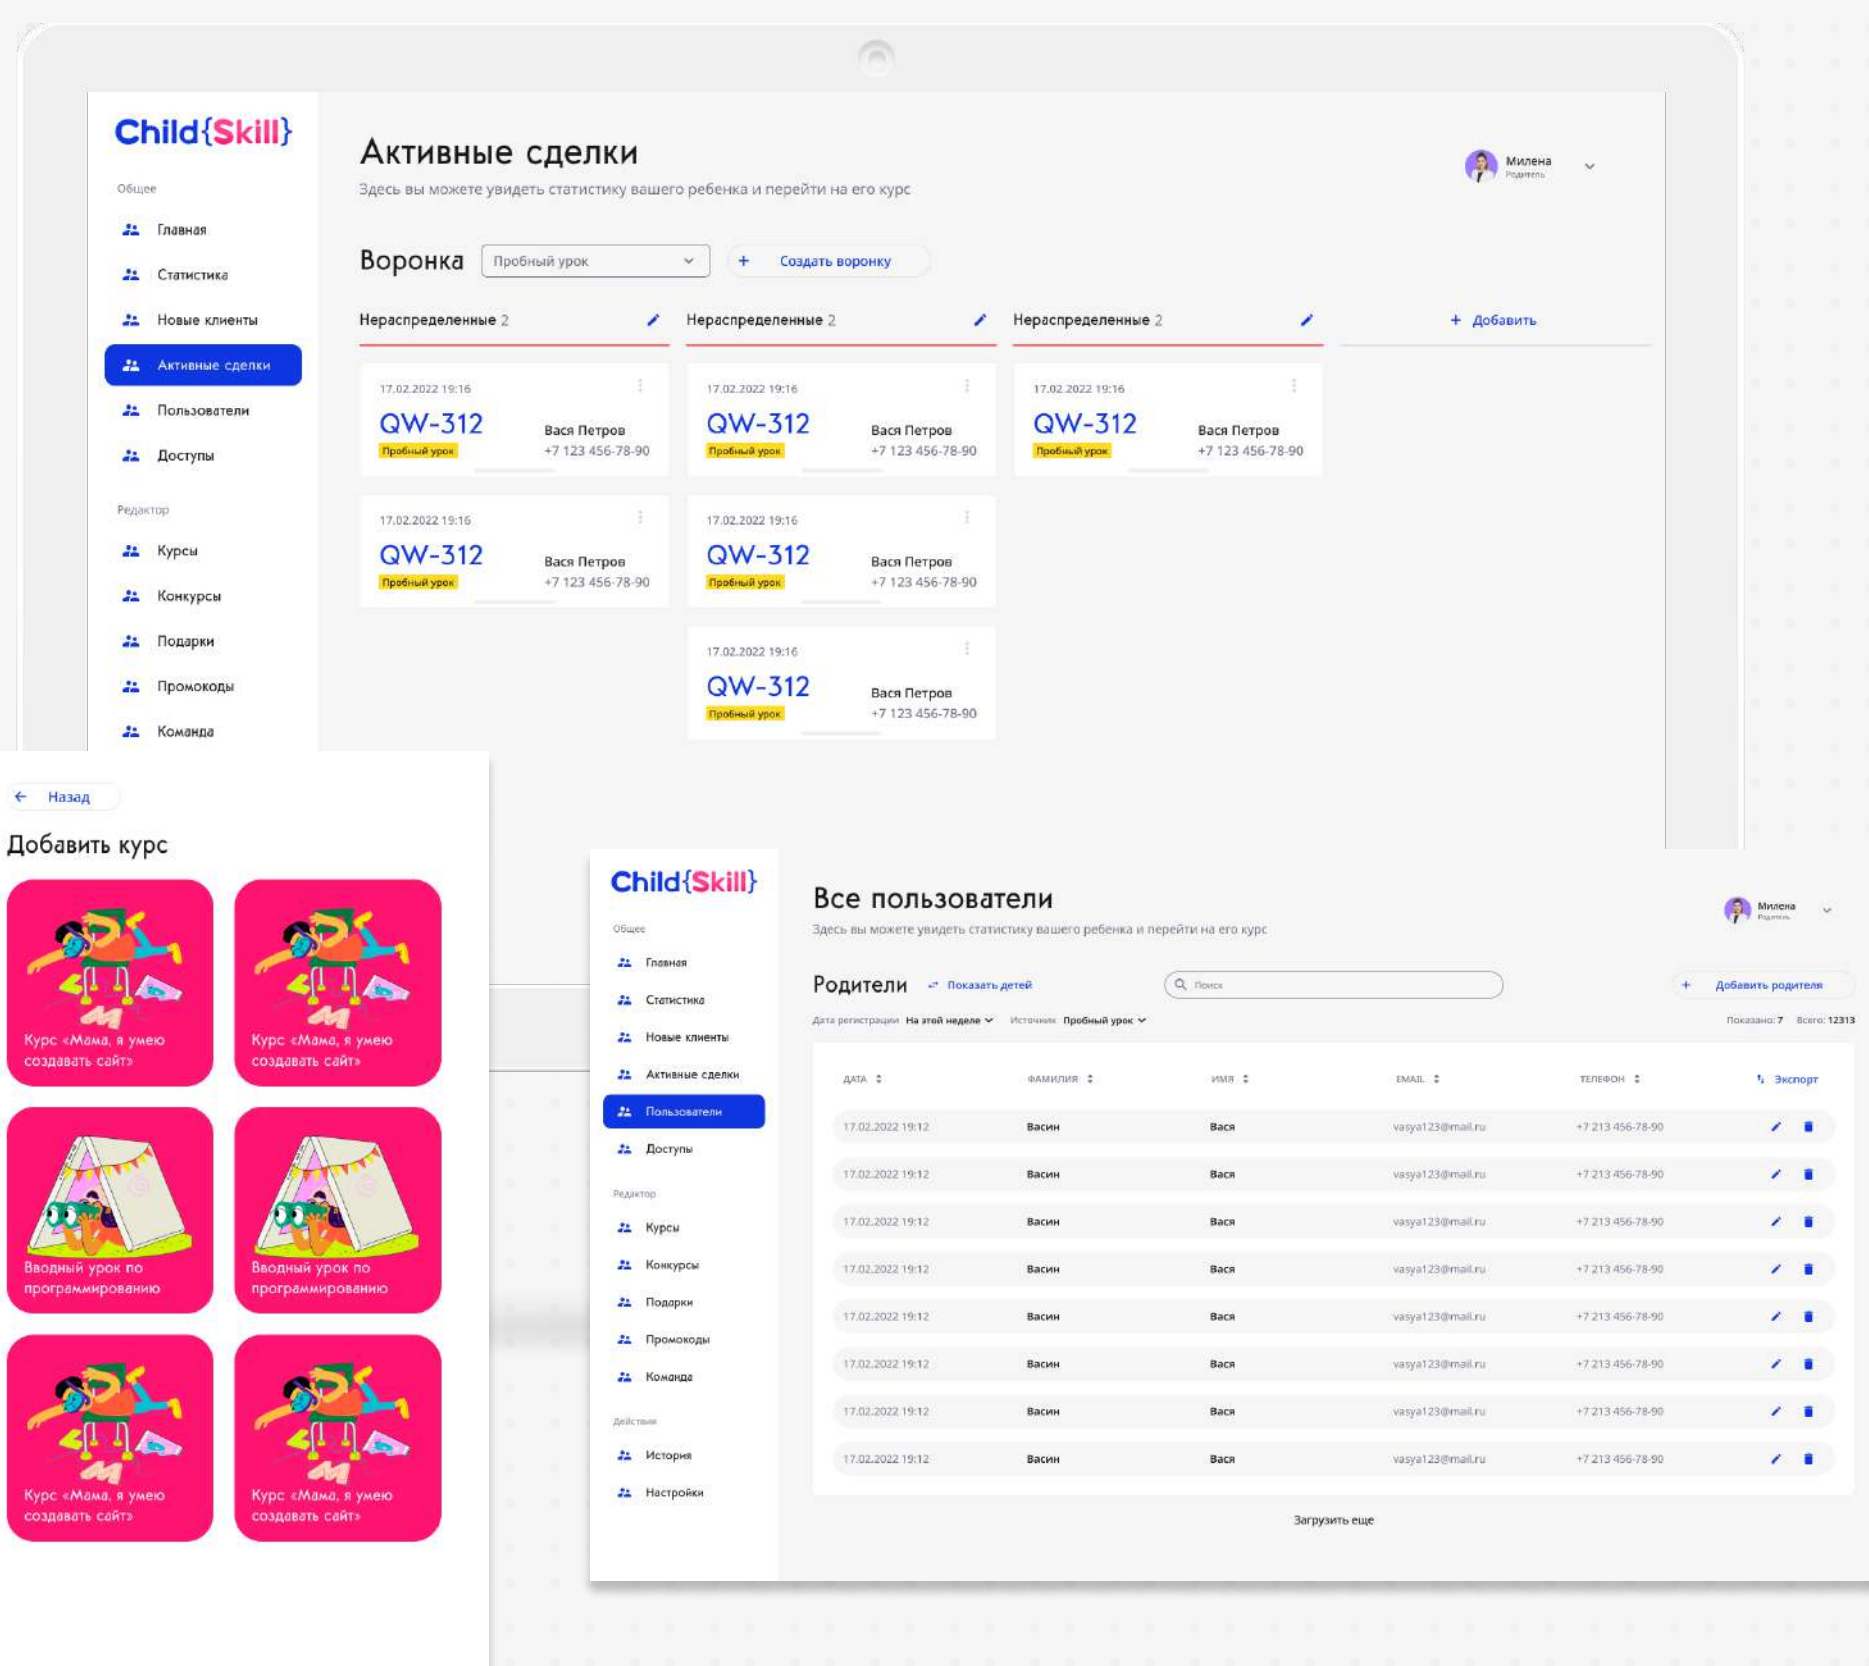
Child{Skill}

Общее

Главная

Статистика

Новые клиенты

Активные сделки

Пользователи

Доступы

Редактор

Курсы

Конкурсы

Подарки

Промокоды

Команда

Активные сделки

Здесь вы можете увидеть статистику вашего ребенка и перейти на его курс

Милена
Родитель

Воронка Пробный урок + Создать воронку

Нераспределенные 2 | Нераспределенные 2 | Нераспределенные 2 | + Добавить

17.02.2022 19:16
QW-312
Пробный урок
Вася Петров
+7 123 456-78-90

17.02.2022 19:16
QW-312
Пробный урок
Вася Петров
+7 123 456-78-90

17.02.2022 19:16
QW-312
Пробный урок
Вася Петров
+7 123 456-78-90

17.02.2022 19:16
QW-312
Пробный урок
Вася Петров
+7 123 456-78-90

17.02.2022 19:16
QW-312
Пробный урок
Вася Петров
+7 123 456-78-90

17.02.2022 19:16
QW-312
Пробный урок
Вася Петров
+7 123 456-78-90

← Назад

Добавить курс

Курс «Мама, я умею создавать сайт»

Курс «Мама, я умею создавать сайт»

Вводный урок по программированию

Вводный урок по программированию

Курс «Мама, я умею создавать сайт»

Курс «Мама, я умею создавать сайт»

Child{Skill}

Общее

Главная

Статистика

Новые клиенты

Активные сделки

Пользователи

Доступы

Редактор

Курсы

Конкурсы

Подарки

Промокоды

Команда

Действия

История

Настройки

Все пользователи

Здесь вы можете увидеть статистику вашего ребенка и перейти на его курс

Милена
Родитель

Родители Показать детей Поиск + Добавить родителя

Дата регистрации На этой неделе Источник Пробный урок Показано: 7 Всего: 12313

| ДАТА | ФАМИЛИЯ | ИМЯ | EMAIL | ТЕЛЕФОН | Экспорт |
|---|---|---|---|---|---|
| 17.02.2022 19:12 | Васин | Вася | vasya123@mail.ru | +7 213 456-78-90 | |
| 17.02.2022 19:12 | Васин | Вася | vasya123@mail.ru | +7 213 456-78-90 | |
| 17.02.2022 19:12 | Васин | Вася | vasya123@mail.ru | +7 213 456-78-90 | |
| 17.02.2022 19:12 | Васин | Вася | vasya123@mail.ru | +7 213 456-78-90 | |
| 17.02.2022 19:12 | Васин | Вася | vasya123@mail.ru | +7 213 456-78-90 | |
| 17.02.2022 19:12 | Васин | Вася | vasya123@mail.ru | +7 213 456-78-90 | |
| 17.02.2022 19:12 | Васин | Вася | vasya123@mail.ru | +7 213 456-78-90 | |
| 17.02.2022 19:12 | Васин | Вася | vasya123@mail.ru | +7 213 456-78-90 | |

Загрузить еще